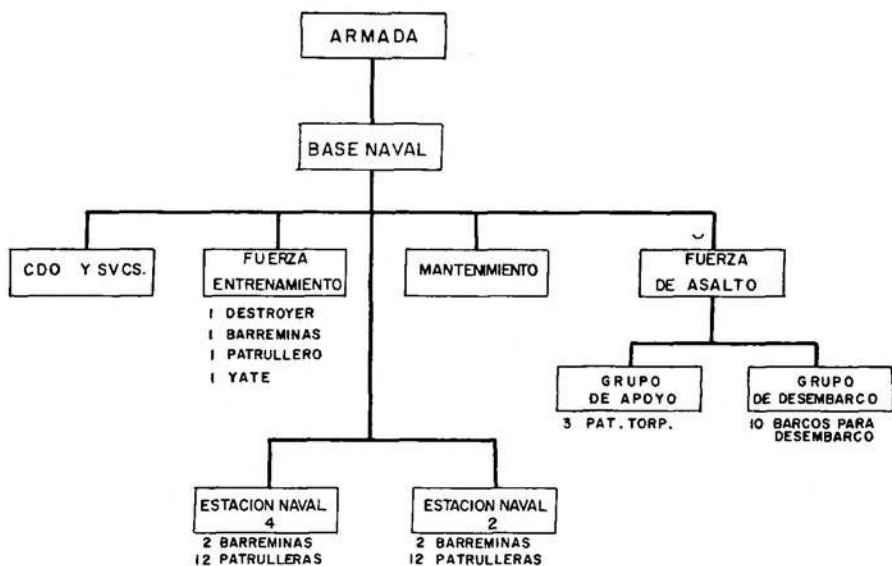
ARMADA

BASE NAVAL

CDO Y SVCS.

FUERZA ENTRENAMIENTO

1 DESTROYER
1 BARREMINAS
1 PATRULLERO
1 YATE

MANTENIMIENTO

FUERZA DE ASALTO

GRUPO DE APOYO

3 PAT. TORP.

GRUPO DE DESEMBARCO

10 BARCOS PARA DESEMBARCO

ESTACION NAVAL 4

2 BARREMINAS
12 PATRULLERAS

ESTACION NAVAL 2

2 BARREMINAS
12 PATRULLERAS